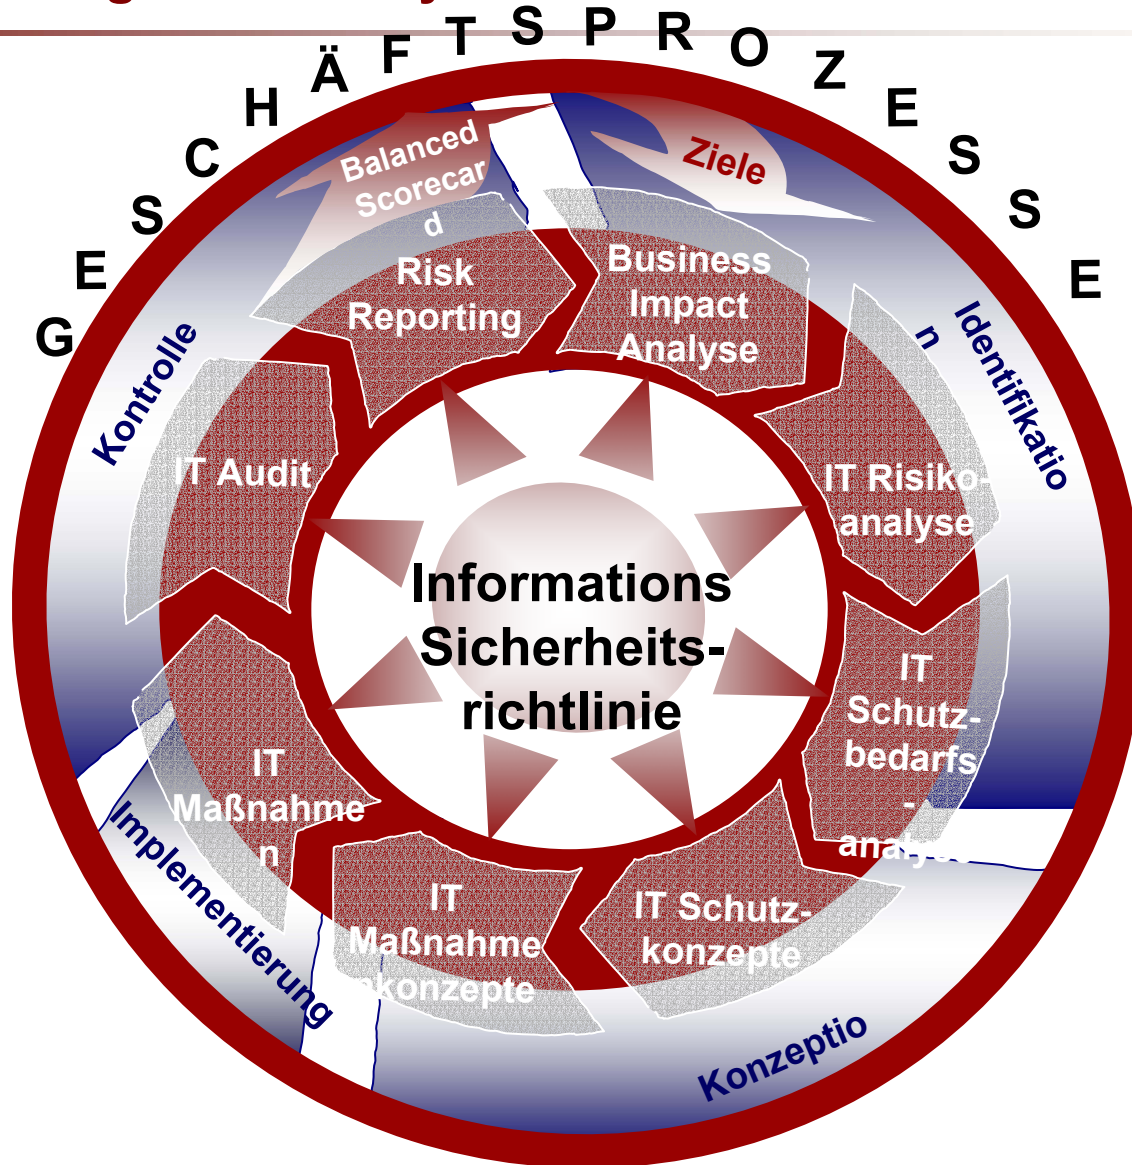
GESCHÄFTSPROZESSE

Balanced Scorecard

Ziele

Risk Reporting

Business Impact Analyse

Identifikation

IT Risikoanalyse

Kontrolle

IT Audit

Informations Sicherheitsrichtlinie

IT Schutzbedarfs-analyse

IT Maßnahmen

IT Maßnahme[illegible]konzepte

IT Schutzkonzepte

Implementierung

Konzeptio